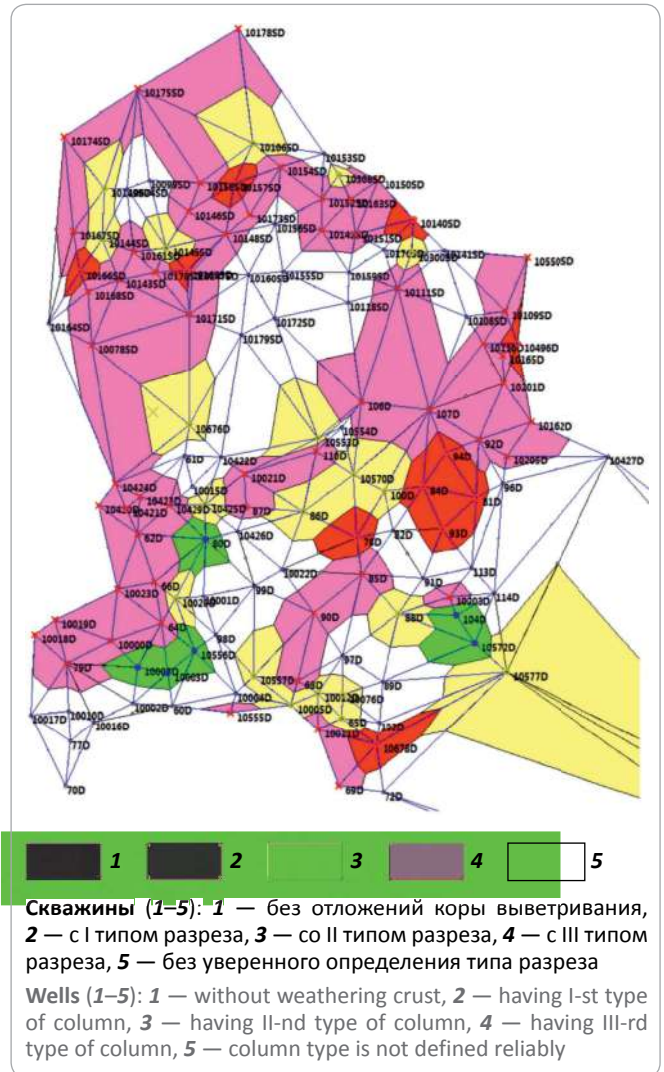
10178SD
10175SD
10174SD
10166SD
10153SD
10154SD
10168SD
10150SD
10155SD
10157SD
10146SD
10173SD
10156SD
10152SD
10163SD
10140SD
10167SD
10144SD
10145SD
10161SD
10148SD
10151SD
10141SD
10166SD
10143SD
10168SD
10160SD
10155SD
10159SD
10550SD
10111SD
10164SD
10171SD
10172SD
10118SD
10208SD
10109SD
10078SD
10179SD
10496D
10165D
10201D
106D
107D
10162D
10676D
10554D
10553D
116D
92D
10205D
10427D
61D
10422D
10570D
94D
96D
10424D
10021D
100D
84D
81D
10423D
10015D
10421D
10429D
10425D
87D
86D
62D
80D
10426D
74D
82D
93D
10022D
113D
66D
10023D
10001D
99D
85D
91D
10203D
114D
10019D
64D
10028D
10018D
10000D
98D
90D
88D
104D
10556D
10572D
79D
10008D
10003D
97D
10577D
10557D
10576D
10004D
10012D
89D
10005D
10017D
10100D
10002D
60D
10555D
10016D
85D
10011D
73D
10678D
77D
70D
69D
72D
1
2
3
4
5
Скважины (1–5): 1 — без отложений коры выветривания, 2 — с I типом разреза, 3 — со II типом разреза, 4 — с III типом разреза, 5 — без уверенного определения типа разреза
Wells (1–5): 1 — without weathering crust, 2 — having I-st type of column, 3 — having II-nd type of column, 4 — having III-rd type of column, 5 — column type is not defined reliably